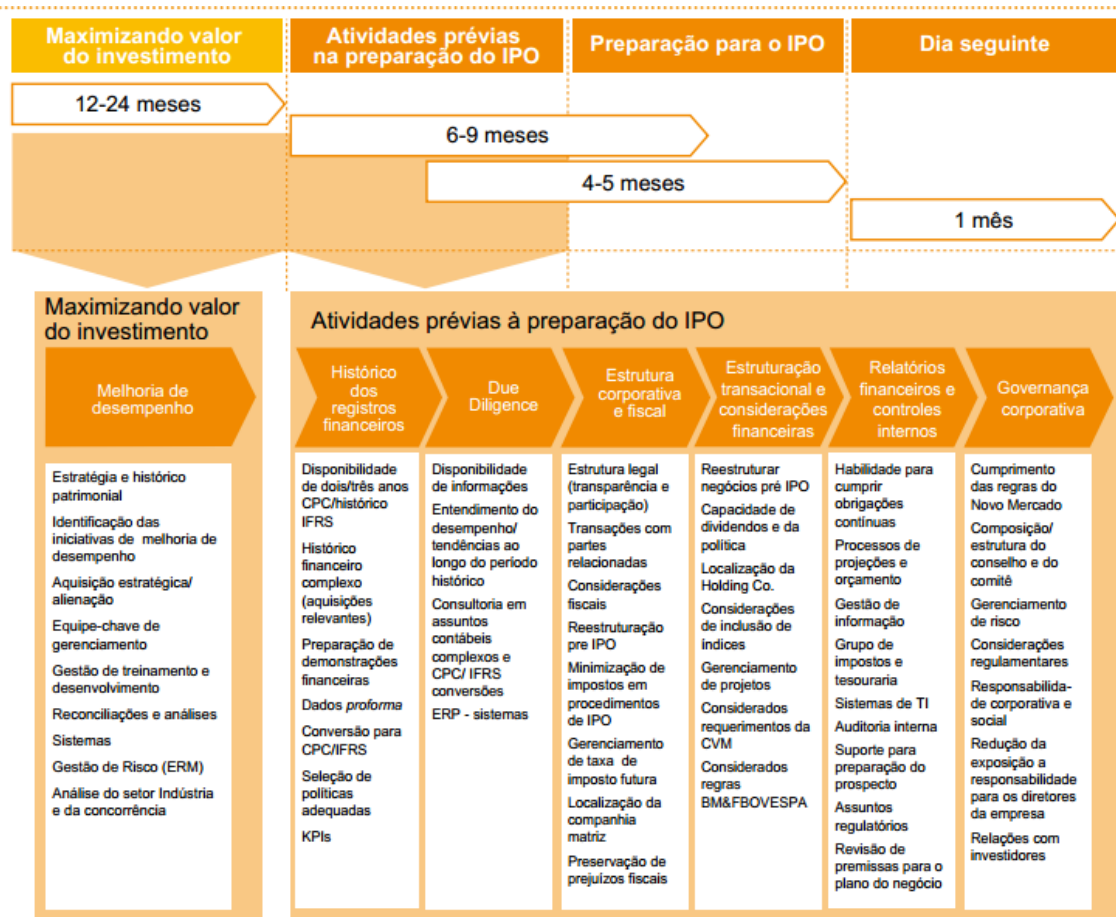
Maximizando valor do investimento

Atividades prévias na preparação do IPO

Preparação para o IPO

Dia seguinte

12-24 meses

6-9 meses

4-5 meses

1 mês

Maximizando valor do investimento

Melhoria de desempenho

Estratégia e histórico patrimonial

Identificação das iniciativas de melhoria de desempenho

Aquisição estratégica/ alienação

Equipe-chave de gerenciamento

Gestão de treinamento e desenvolvimento

Reconciliações e análises

Sistemas

Gestão de Risco (ERM)

Análise do setor Indústria e da concorrência

Atividades prévias à preparação do IPO

Histórico dos registros financeiros

Disponibilidade de dois/três anos CPC/histórico IFRS

Histórico financeiro complexo (aquisições relevantes)

Preparação de demonstrações financeiras

Dados *proforma*

Conversão para CPC/IFRS

Seleção de políticas adequadas

KPIs

Due Diligence

Disponibilidade de informações

Entendimento do desempenho/ tendências ao longo do período histórico

Consultoria em assuntos contábeis complexos e CPC/ IFRS conversões

ERP - sistemas

Estrutura corporativa e fiscal

Estrutura legal (transparência e participação)

Transações com partes relacionadas

Considerações fiscais

Reestruturação pre IPO

Minimização de impostos em procedimentos de IPO

Gerenciamento de taxa de imposto futura

Localização da companhia matriz

Preservação de prejuízos fiscais

Estruturação transacional e considerações financeiras

Reestruturar negócios pré IPO

Capacidade de dividendos e da política

Localização da Holding Co.

Considerações de inclusão de índices

Gerenciamento de projetos

Considerados requerimentos da CVM

Considerados regras BM&FBOVESPA

Relatórios financeiros e controles internos

Habilidade para cumprir obrigações contínuas

Processos de projeções e orçamento

Gestão de informação

Grupo de impostos e tesouraria

Sistemas de TI

Auditoria interna

Suporte para preparação do prospecto

Assuntos regulatórios

Revisão de premissas para o plano do negócio

Governança corporativa

Cumprimento das regras do Novo Mercado

Composição/ estrutura do conselho e do comitê

Gerenciamento de risco

Considerações regulamentares

Responsabilidade corporativa e social

Redução da exposição a responsabilidade para os diretores da empresa

Relações com investidores